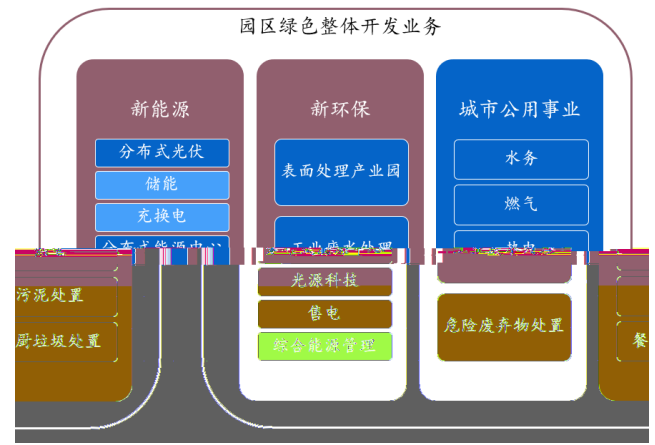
园区绿色整体开发业务

新能源

分布式光伏

储能

充换电

分布式能源中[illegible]

新环保

表面处理产业园

工业废水处理

城市公用事业

水务

燃气

热电

污泥处置

厨垃圾处置

光源科技

售电

综合能源管理

危险废弃物处置

餐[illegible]